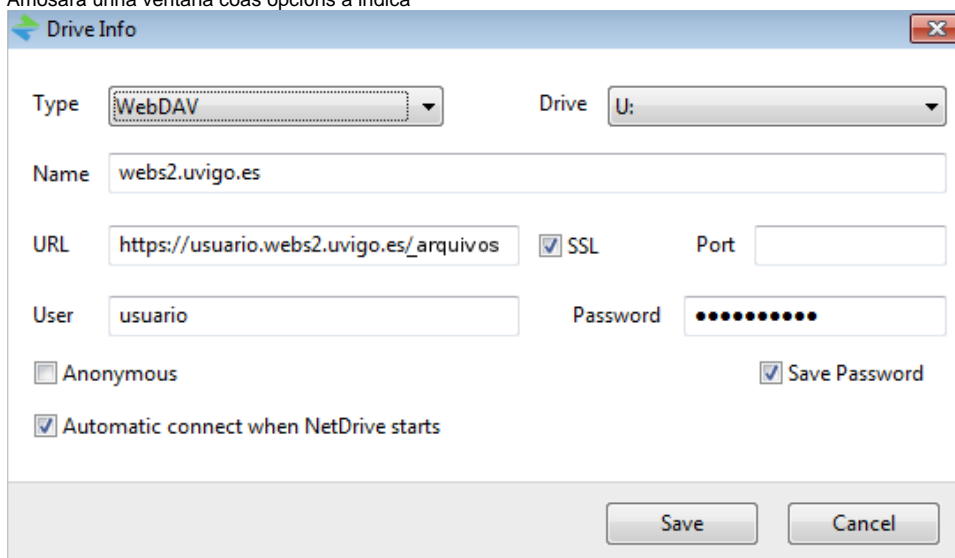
Amosará unha ventana coas opcións á indica

Drive Info

Type WebDAV

Drive U:

Name webs2.uvigo.es

URL https://usuario.webs2.uvigo.es/_arquivos

SSL

Port

User usuario

Password ••••••••••

Anonymous

Save Password

Automatic connect when NetDrive starts

Save

Cancel